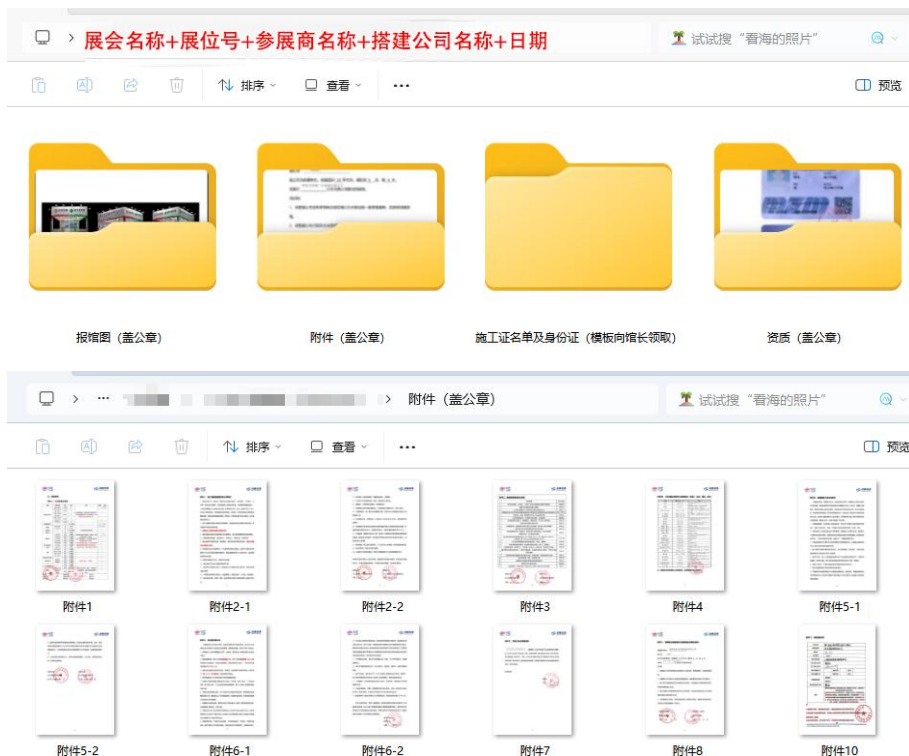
展会名称+展位号+参展商名称+搭建公司名称+日期

试试搜“看海的照片”

排序 查看 ··· 预览

报馆图（盖公章）

附件（盖公章）

施工证名单及身份证（模板向馆长领取）

资质（盖公章）

> ··· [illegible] > 附件（盖公章）

试试搜“看海的照片”

排序 查看 ··· 预览

附件1

附件2-1

附件2-2

附件3

附件4

附件5-1

附件5-2

附件6-1

附件6-2

附件7

附件8

附件10